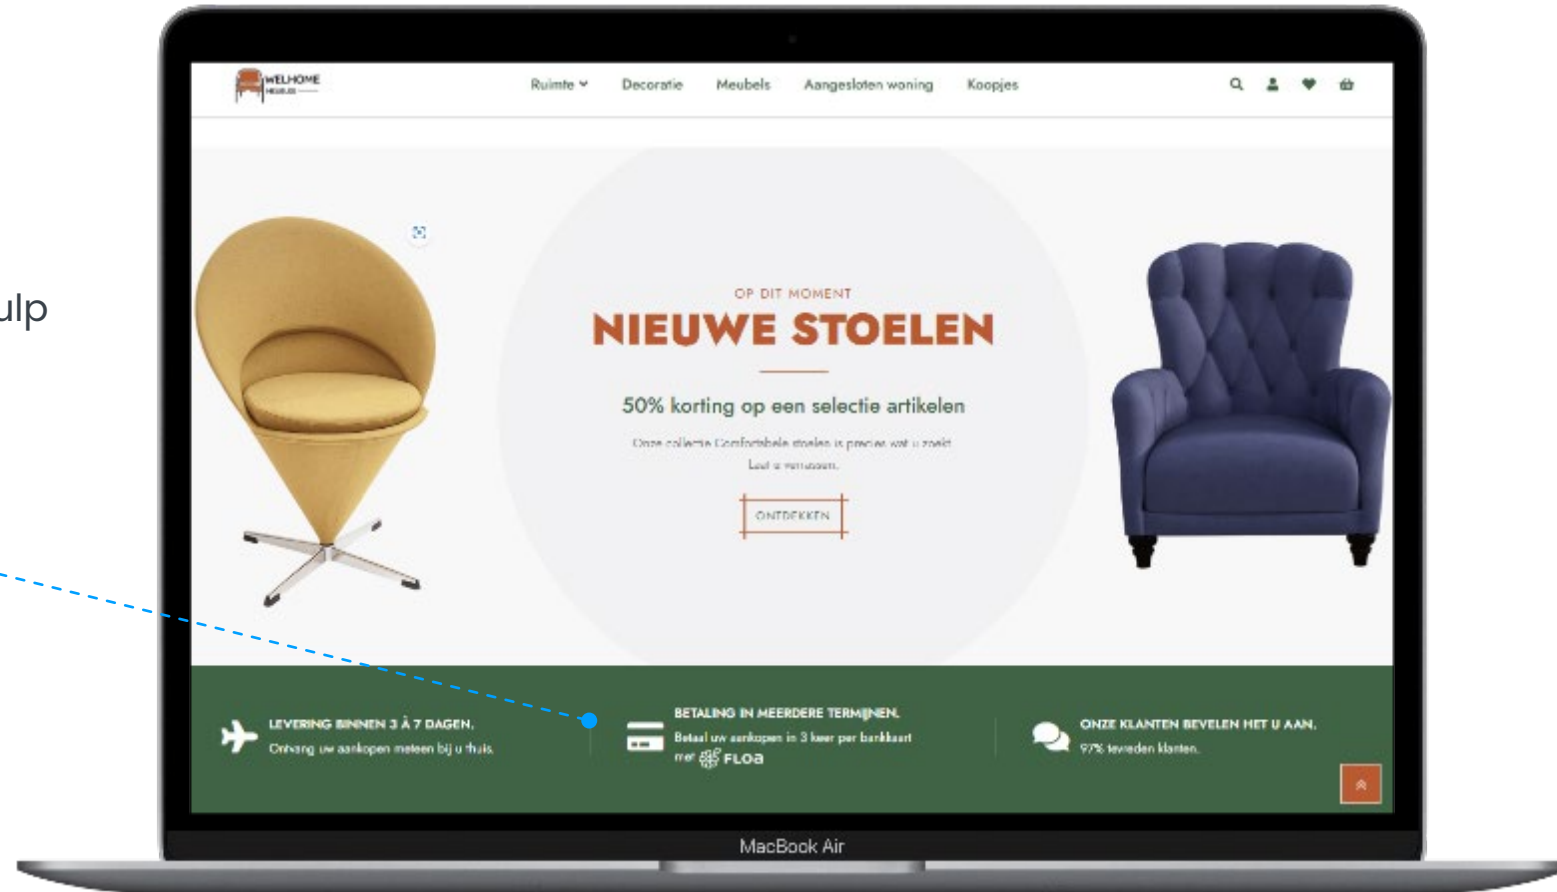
ulp

WELHOME MEUBLES

Ruimte Decoratie Meubels Aangesloten woning Koopjes

OP DIT MOMENT

NIEUWE STOELEN

50% korting op een selectie artikelen

Onze collectie Comfortabele stoelen is precies wat u zoekt. Laat u verrassen.

ONTDEKKEN

LEVERING BINNEN 3 À 7 DAGEN.
Ontvang uw aankopen meteen bij u thuis.

BETALING IN MEERDERE TERMIJNEN.
Betaal uw aankopen in 3 keer per bankkaart met FLOA

ONZE KLANTEN BEVELEN HET U AAN.
97% tevreden klanten.

MacBook Air